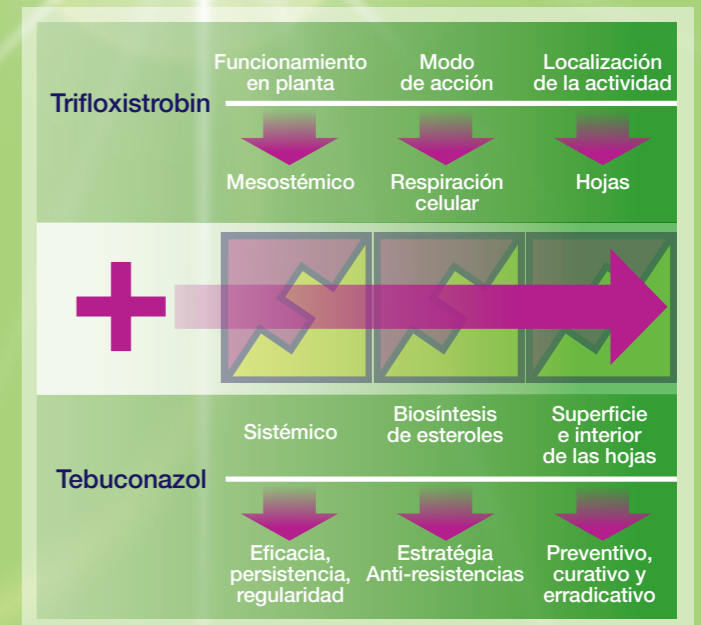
Trifloxistrobin

| Funcionamiento en planta | Modo de acción | Localización de la actividad |
|---|---|---|
| Mesostémico | Respiración celular | Hojas |

+

| Sistémico | Biosíntesis de esteroles | Superficie e interior de las hojas |
|---|---|---|
| Eficacia, persistencia, regularidad | Estratégia Anti-resistencias | Preventivo, curativo y erradicativo |

Tebuconazol